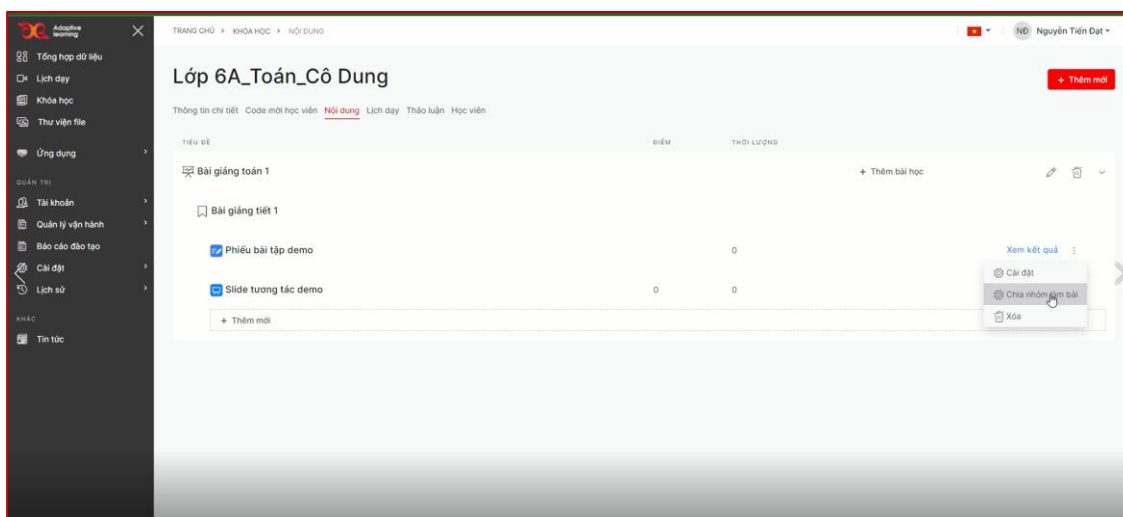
Adaptive learning

Tổng hợp dữ liệu
Lịch dạy
Khóa học
Thư viện file
Ứng dụng
QUẢN TRỊ
Tài khoản
Quản lý vận hành
Báo cáo đào tạo
Cài đặt
Lịch sử
KHÁC
Tin tức

TRANG CHỦ › KHÓA HỌC › NỘI DUNG

NĐ Nguyễn Tiến Đạt

Lớp 6A_Toán_Cô Dung

+ Thêm mới

Thông tin chi tiết Code mời học viên Nội dung Lịch dạy Thảo luận Học viên

| TIÊU ĐỀ | ĐIỂM | THỜI LƯỢNG | |
|---|---|---|---|
| Bài giảng toán 1 | | | + Thêm bài học |
| Bài giảng tiết 1 | | | |
| Phiếu bài tập demo | | 0 | Xem kết quả |
| Slide tương tác demo | 0 | 0 | |
| + Thêm mới | | | |

Cài đặt
Chia nhóm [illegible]m bài
Xóa